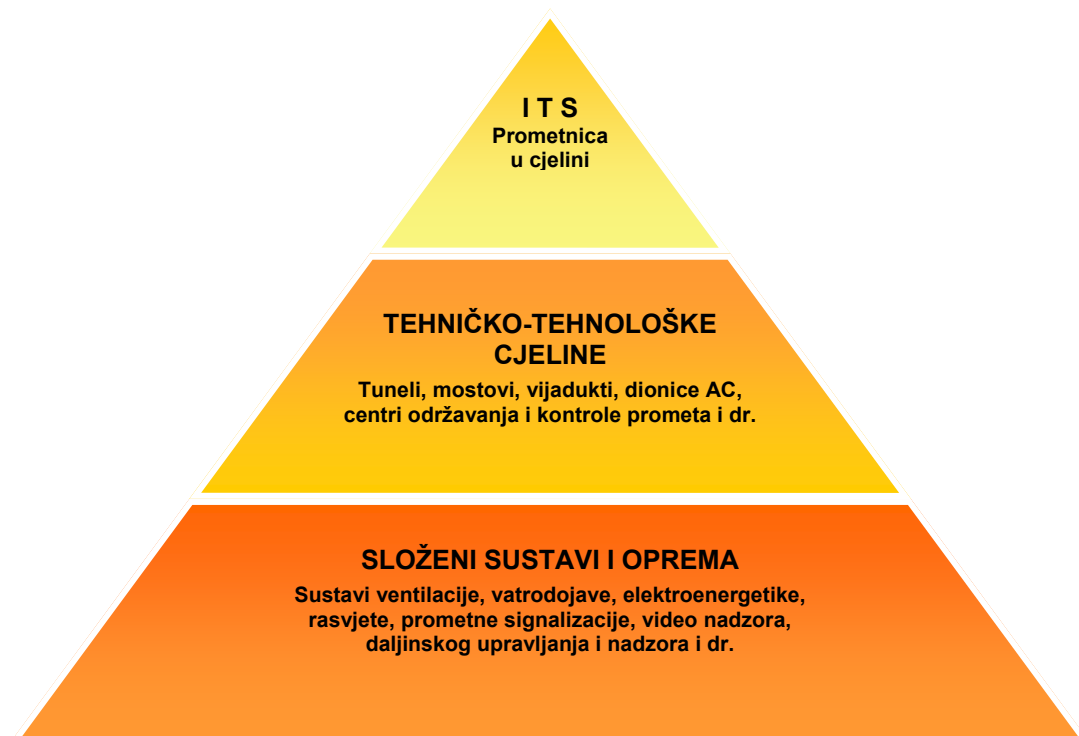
I T S
Prometnica
u cjelini

TEHNIČKO-TEHNOLOŠKE CJELINE
Tuneli, mostovi, vijadukti, dionice AC, centri održavanja i kontrole prometa i dr.

SLOŽENI SUSTAVI I OPREMA
Sustavi ventilacije, vatrodojave, elektroenergetike, rasvjete, prometne signalizacije, video nadzora, daljinskog upravljanja i nadzora i dr.